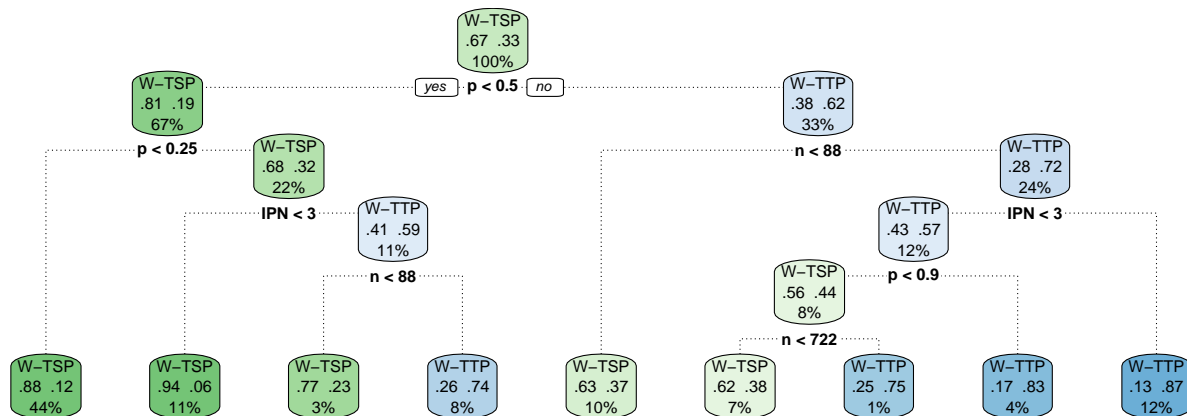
W−TSP
.67 .33
100%

yes p < 0.5 no

W−TSP
.81 .19
67%

W−TTP
.38 .62
33%

p < 0.25

W−TSP
.68 .32
22%

n < 88

W−TTP
.28 .72
24%

IPN < 3

W−TTP
.41 .59
11%

W−TTP
.43 .57
12%

IPN < 3

n < 88

W−TSP
.56 .44
8%

p < 0.9

n < 722

W−TSP
.88 .12
44%

W−TSP
.94 .06
11%

W−TSP
.77 .23
3%

W−TTP
.26 .74
8%

W−TSP
.63 .37
10%

W−TSP
.62 .38
7%

W−TTP
.25 .75
1%

W−TTP
.17 .83
4%

W−TTP
.13 .87
12%